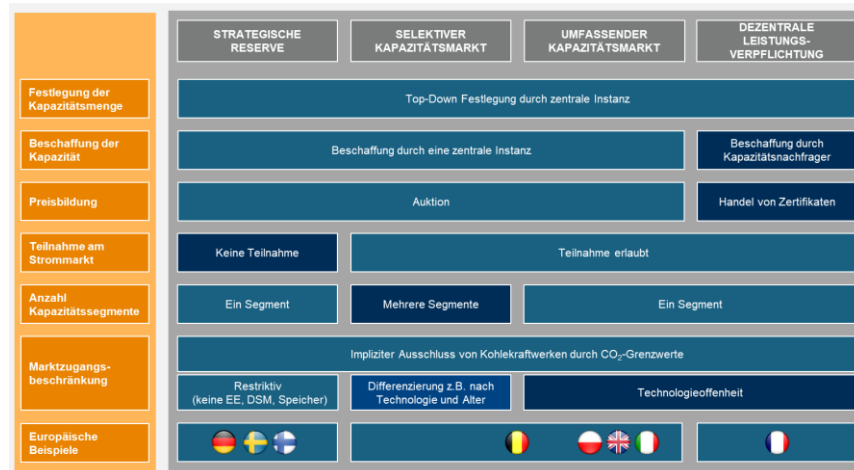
| | STRATEGISCHE RESERVE | SELEKTIVER KAPAZITÄTSMARKT | UMFASSENDER KAPAZITÄTSMARKT | DEZENTRALE LEISTUNGS-VERPFLICHTUNG |
|---|---|---|---|---|
| Festlegung der Kapazitätsmenge | Top-Down Festlegung durch zentrale Instanz | | | |
| Beschaffung der Kapazität | Beschaffung durch eine zentrale Instanz | | | Beschaffung durch Kapazitätsnachfrager |
| Preisbildung | Auktion | | | Handel von Zertifikaten |
| Teilnahme am Strommarkt | Keine Teilnahme | Teilnahme erlaubt | | |
| Anzahl Kapazitätssegmente | Ein Segment | Mehrere Segmente | Ein Segment | |
| Marktzugangs-beschränkung | Impliziter Ausschluss von Kohlekraftwerken durch $CO_2$-Grenzwerte | | | |
| | Restriktiv (keine EE, DSM, Speicher) | Differenzierung z.B. nach Technologie und Alter | Technologieoffenheit | |
| Europäische Beispiele | | | | |